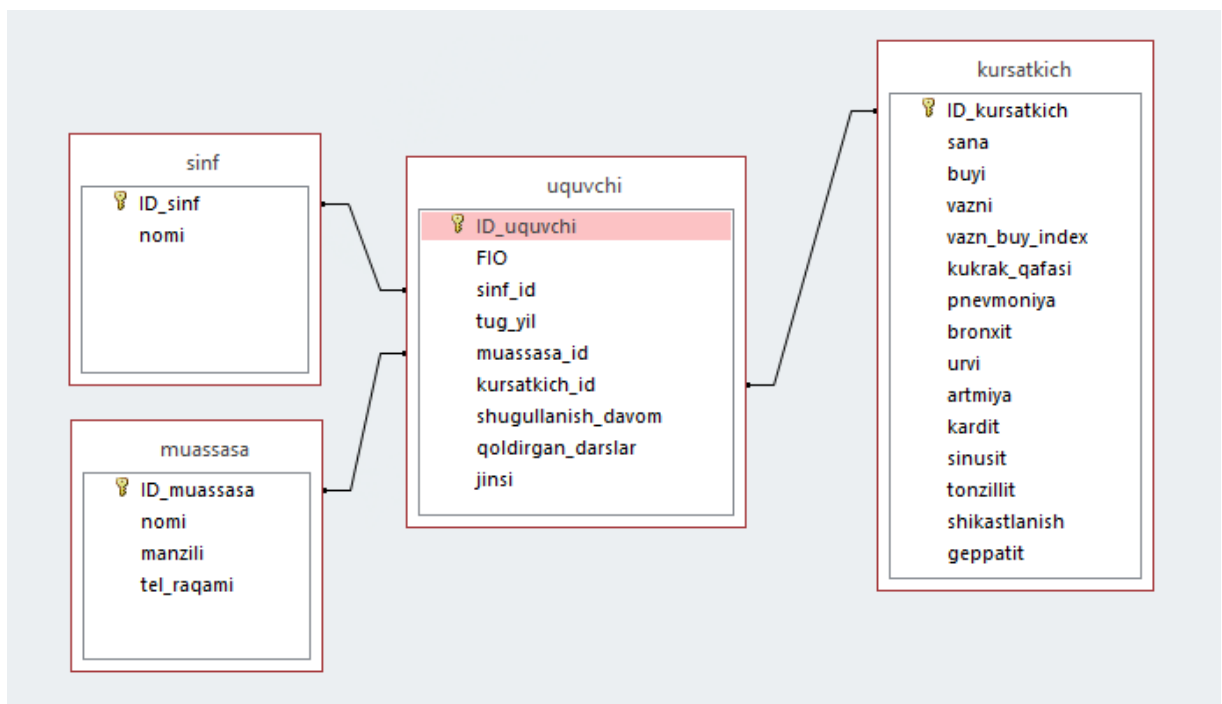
sinf
ID_sinf
nomi

muassasa
ID_muassasa
nomi
manzili
tel_raqami

uquvchi
ID_uquvchi
FIO
sinf_id
tug_yil
muassasa_id
kursatkich_id
shugullanish_davom
qoldirgan_darslar
jinsi

kursatkich
ID_kursatkich
sana
buyi
vazni
vazn_buy_index
kukrak_qafasi
pnevmoniya
bronxit
urvi
artmiya
kardit
sinusit
tonzillit
shikastlanish
geppatit